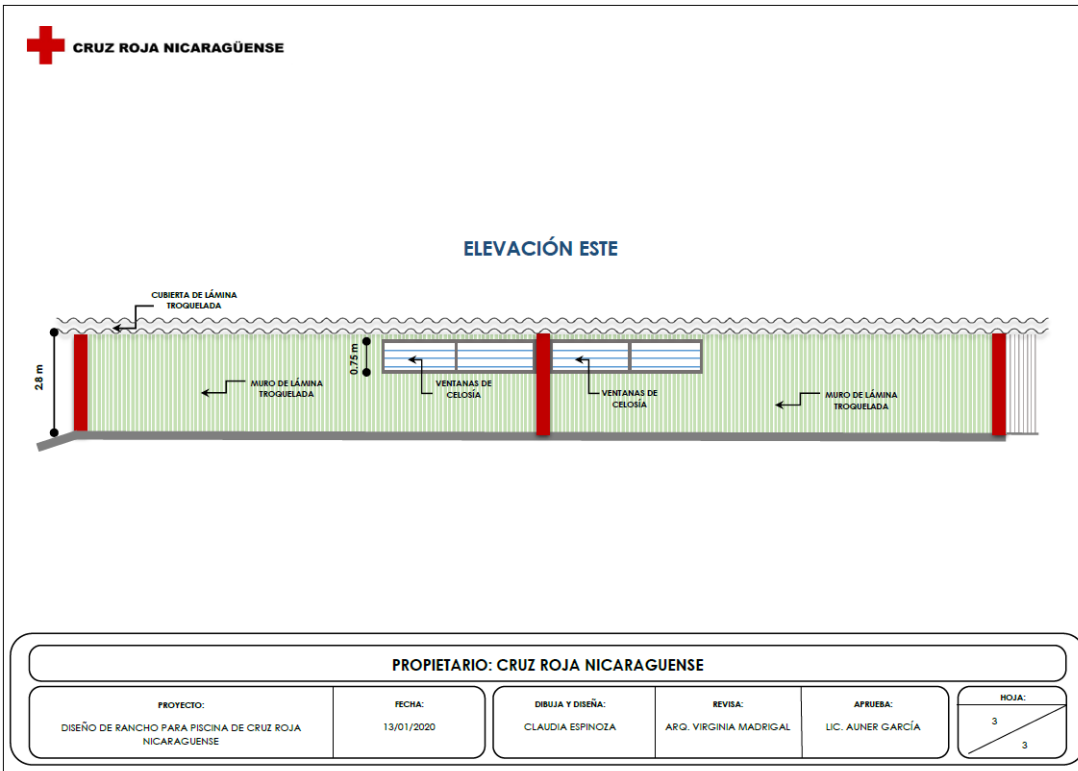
CRUZ ROJA NICARAGÜENSE

ELEVACIÓN ESTE

CUBIERTA DE LÁMINA TROQUELADA

2.8 m

0.75 m

MURO DE LÁMINA TROQUELADA

VENTANAS DE CELOSÍA

VENTANAS DE CELOSÍA

MURO DE LÁMINA TROQUELADA

PROPIETARIO: CRUZ ROJA NICARAGUENSE

| PROYECTO: | FECHA: | DIBUJA Y DISEÑA: | REVISA: | APRUEBA: | HOJA: |
|---|---|---|---|---|---|
| DISEÑO DE RANCHO PARA PISCINA DE CRUZ ROJA NICARAGUENSE | 13/01/2020 | CLAUDIA ESPINOZA | ARQ. VIRGINIA MADRIGAL | LIC. AUNER GARCÍA | 3 / 3 |